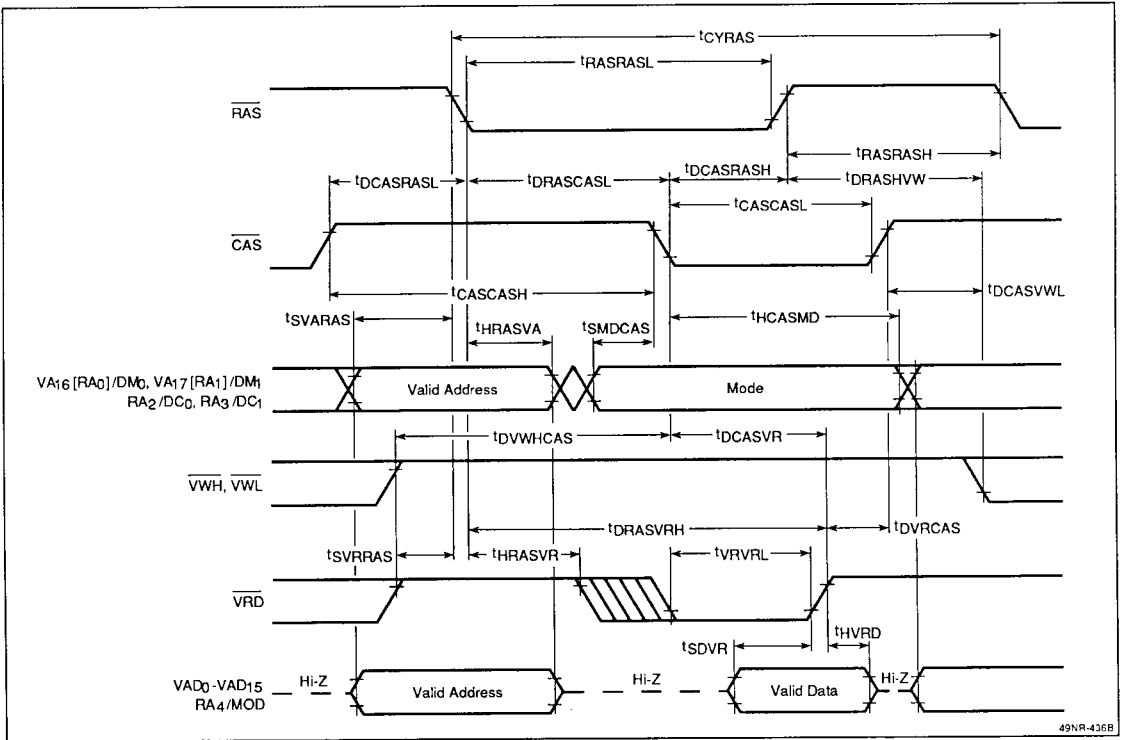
$t_{CYRAS}$

$t_{RASRASL}$

$\overline{RAS}$

$t_{RASRASH}$

$t_{DCASRASL}$

$t_{DRASCASL}$

$t_{DCASRASH}$

$t_{DRASHVW}$

$t_{CASCASL}$

$\overline{CAS}$

$t_{CASCASH}$

$t_{DCASVWL}$

$t_{SVARAS}$

$t_{HRASVA}$

$t_{SMDCAS}$

$t_{HCASMD}$

$VA_{16}[RA_0]/DM_0$, $VA_{17}[RA_1]/DM_1$ $RA_2/DC_0$, $RA_3/DC_1$

Valid Address

Mode

$t_{DVWHCAS}$

$t_{DCASVR}$

$\overline{VWH}$, $\overline{VWL}$

$t_{DRASVRH}$

$t_{DVRCAS}$

$t_{SVRRAS}$

$t_{HRASVR}$

$t_{VRVRL}$

$\overline{VRD}$

$t_{HVRD}$

$t_{SDVR}$

$VAD_0$-$VAD_{15}$ $RA_4/MOD$

Hi-Z

Valid Address

Hi-Z

Valid Data

Hi-Z

49NR-436B